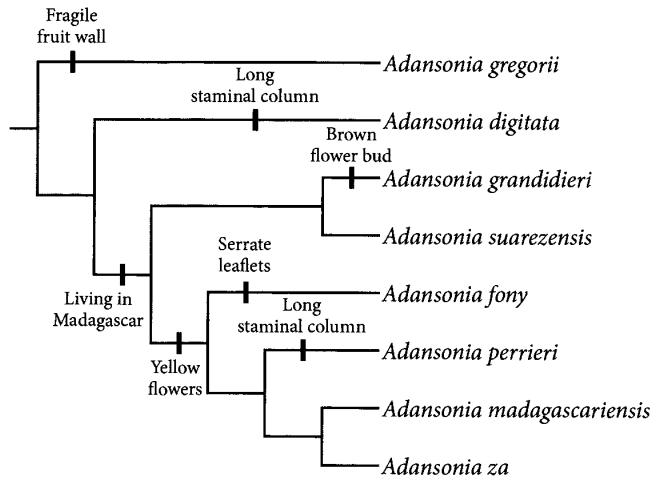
Fragile fruit wall

Adansonia gregorii

Long staminal column

Adansonia digitata

Brown flower bud

Adansonia grandidieri

Adansonia suarezensis

Serrate leaflets

Living in Madagascar

Adansonia fony

Long staminal column

Yellow flowers

Adansonia perrieri

Adansonia madagascariensis

Adansonia za